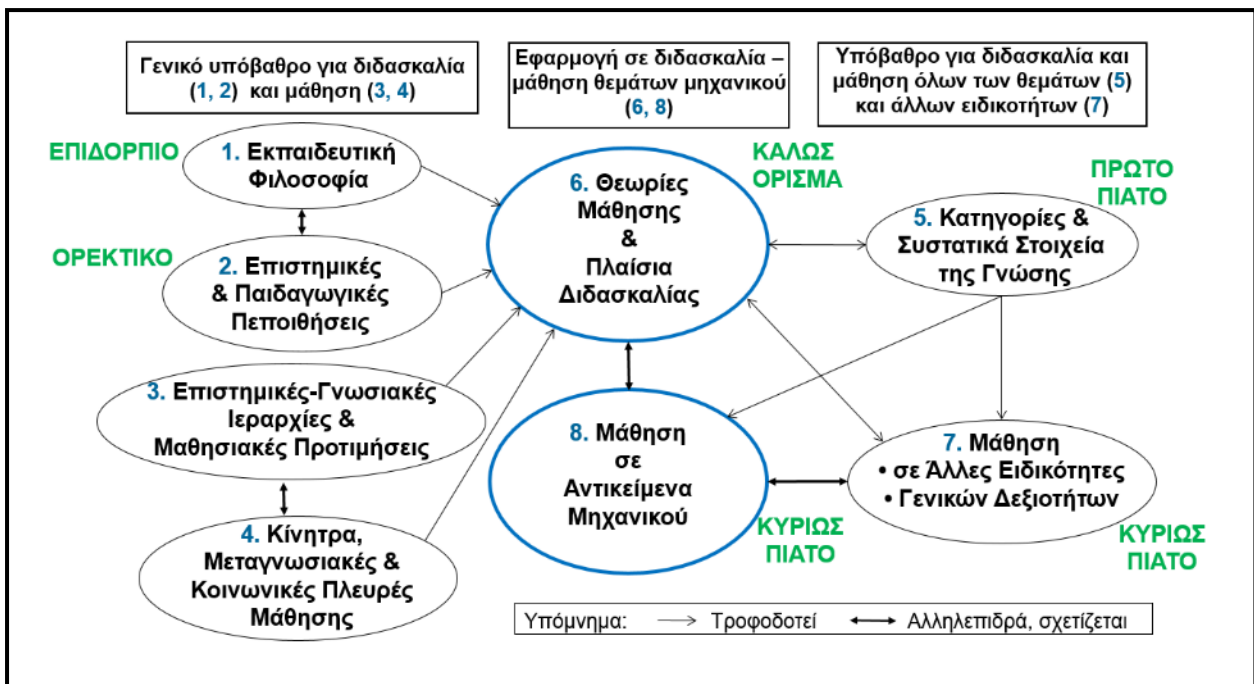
Γενικό υπόβαθρο για διδασκαλία (1, 2) και μάθηση (3, 4)

Εφαρμογή σε διδασκαλία – μάθηση θεμάτων μηχανικού (6, 8)

Υπόβαθρο για διδασκαλία και μάθηση όλων των θεμάτων (5) και άλλων ειδικοτήτων (7)

ΕΠΙΔΟΡΠΙΟ

1. Εκπαιδευτική Φιλοσοφία

ΟΡΕΚΤΙΚΟ

2. Επιστημικές & Παιδαγωγικές Πεποιθήσεις

ΚΑΛΩΣ ΟΡΙΣΜΑ

6. Θεωρίες Μάθησης & Πλαίσια Διδασκαλίας

ΠΡΩΤΟ ΠΙΑΤΟ

5. Κατηγορίες & Συστατικά Στοιχεία της Γνώσης

3. Επιστημικές-Γνωσιακές Ιεραρχίες & Μαθησιακές Προτιμήσεις

8. Μάθηση σε Αντικείμενα Μηχανικού

7. Μάθηση
• σε Άλλες Ειδικότητες
• Γενικών Δεξιοτήτων

4. Κίνητρα, Μεταγνωσιακές & Κοινωνικές Πλευρές Μάθησης

ΚΥΡΙΩΣ ΠΙΑΤΟ

ΚΥΡΙΩΣ ΠΙΑΤΟ

Υπόμνημα: Τροφοδοτεί Αλληλεπιδρά, σχετίζεται